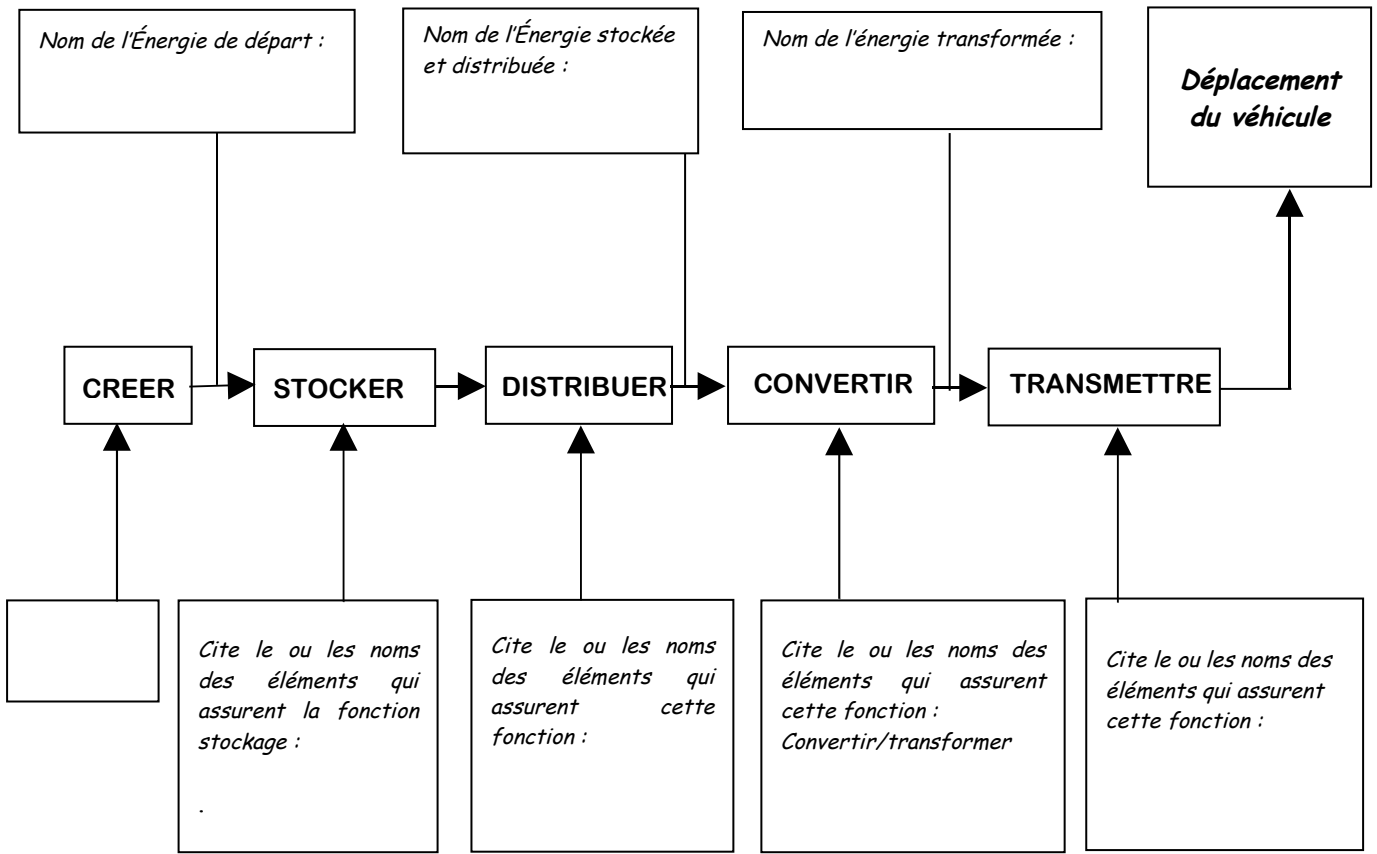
Nom de l'Énergie de départ :

Nom de l'Énergie stockée et distribuée :

Nom de l'énergie transformée :

**Déplacement du véhicule**

CREER

STOCKER

DISTRIBUER

CONVERTIR

TRANSMETTRE

Cite le ou les noms des éléments qui assurent la fonction stockage :

.

Cite le ou les noms des éléments qui assurent cette fonction :

Cite le ou les noms des éléments qui assurent cette fonction : Convertir/transformer

Cite le ou les noms des éléments qui assurent cette fonction :